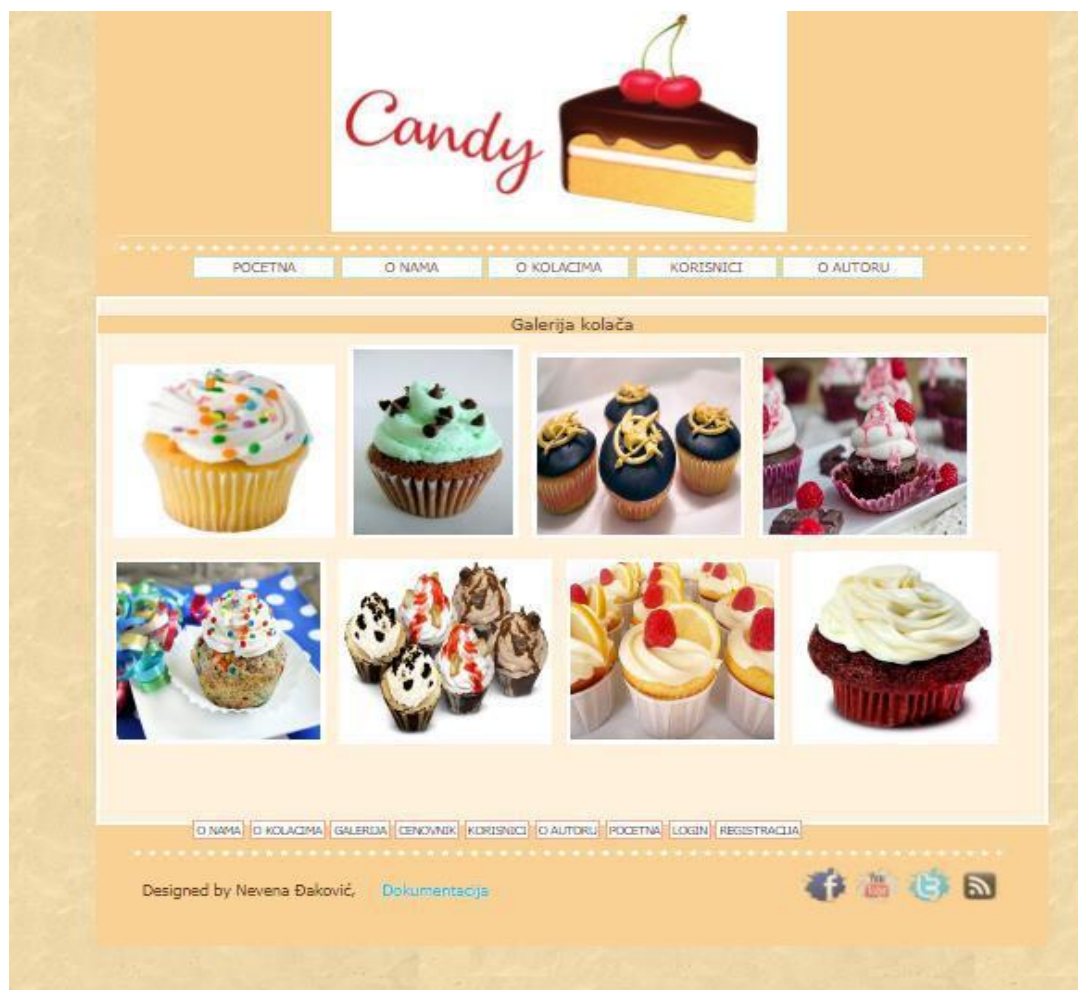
Candy

POCETNA O NAMA O KOLACIMA KORISNICI O AUTORU

Galerija kolača

O NAMA O KOLACIMA GALERIJA CENOVNIK KORISNICI O AUTORU POCETNA LOGIN REGISTRACIJA

Designed by Nevena Đaković, Dokumentacija

You Tube